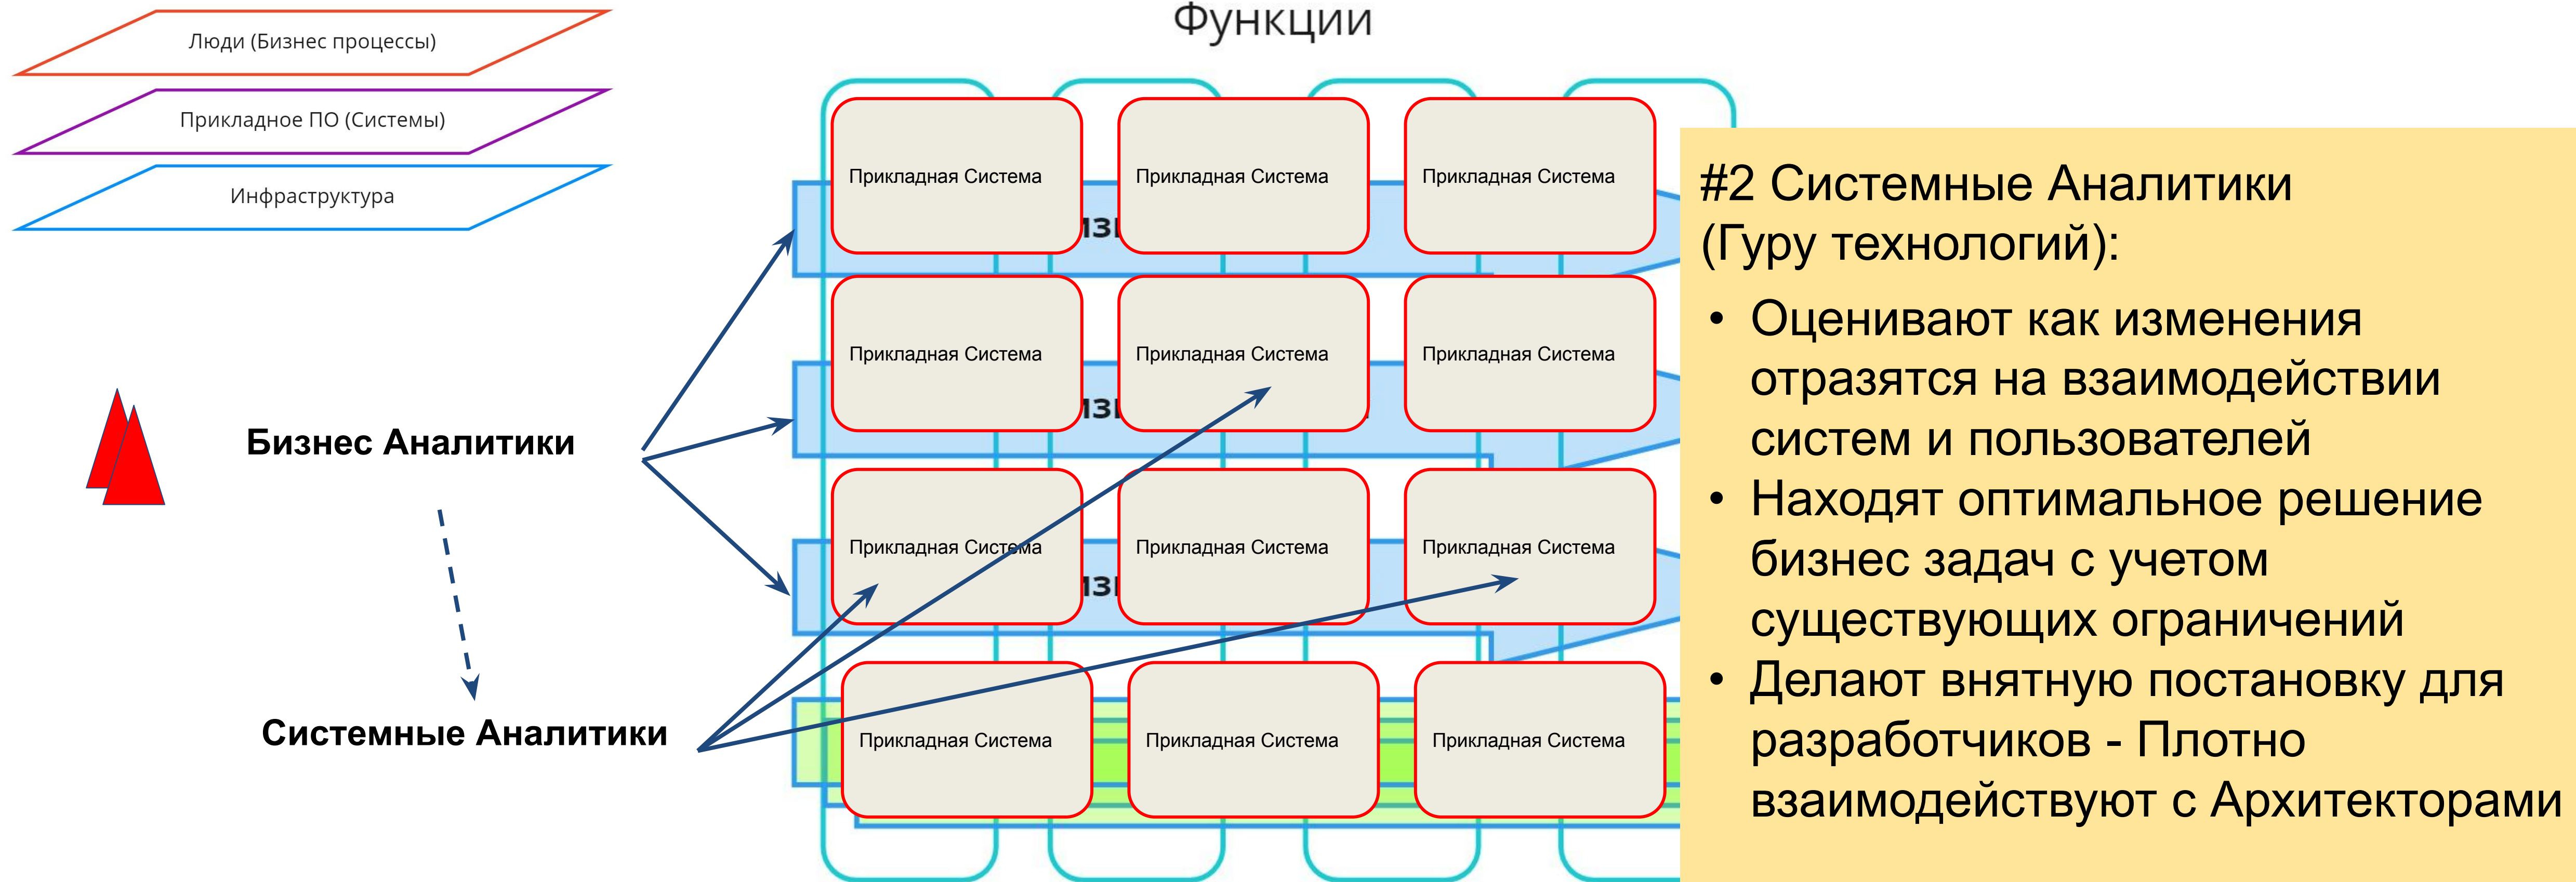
Люди (Бизнес процессы)

Прикладное ПО (Системы)

Инфраструктура

Функции

Прикладная Система

Прикладная Система

Прикладная Система

Прикладная Система

Прикладная Система

Прикладная Система

Прикладная Система

Прикладная Система

Прикладная Система

Прикладная Система

Прикладная Система

Прикладная Система

Бизнес Аналитики

Системные Аналитики

#2 Системные Аналитики (Гуру технологий):

• Оценивают как изменения отразятся на взаимодействии систем и пользователей
• Находят оптимальное решение бизнес задач с учетом существующих ограничений
• Делают внятную постановку для разработчиков - Плотно взаимодействуют с Архитекторами